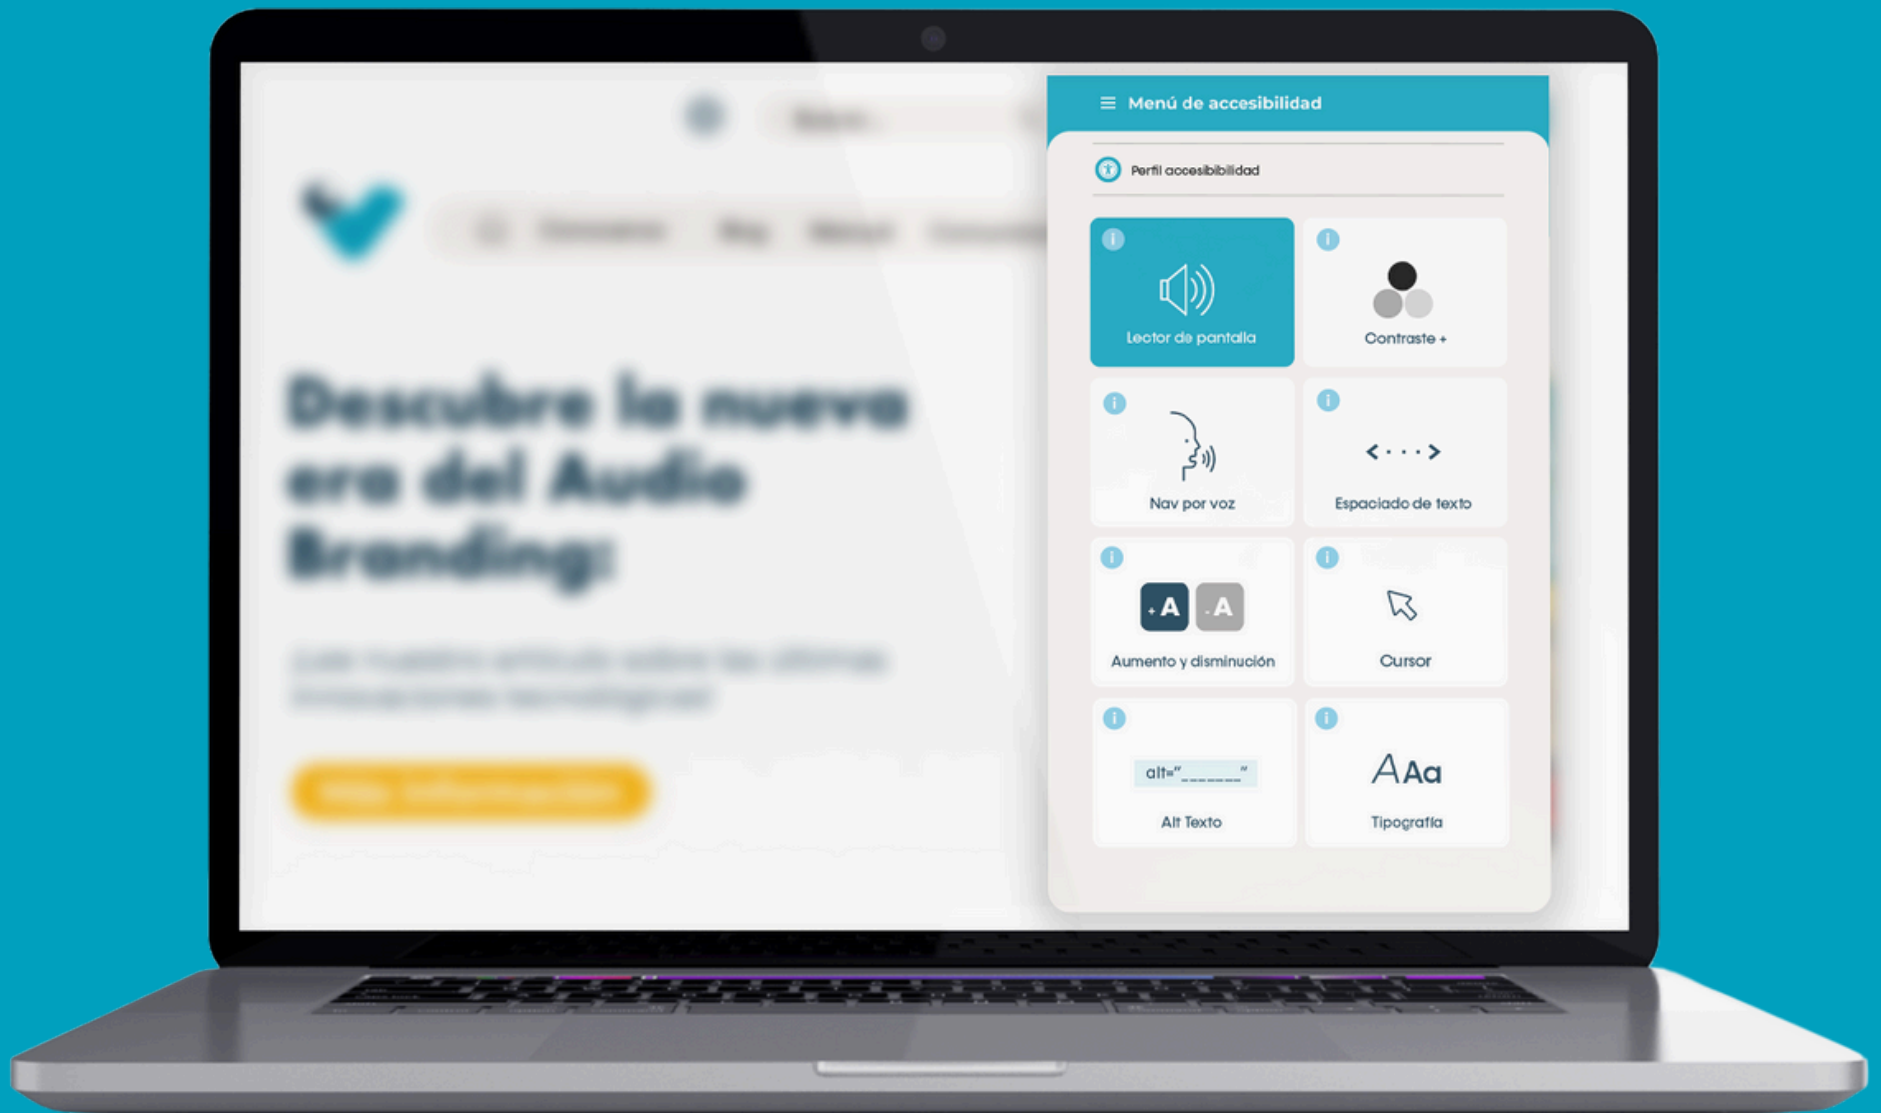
Descubre la nueva era del Audio Branding:

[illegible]

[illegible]

Menú de accesibilidad

Perfil accesibilidad

Lector de pantalla

Contraste +

Nav por voz

< · · · >

Espaciado de texto

+A -A

Aumento y disminución

Cursor

alt="______"

Alt Texto

AAa

Tipografía